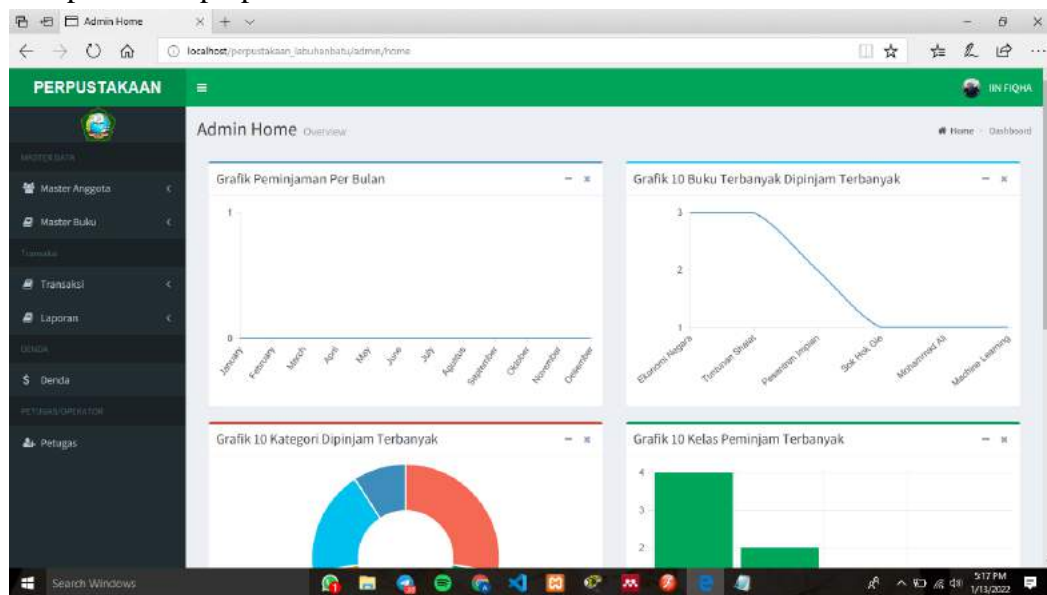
Admin Home

localhost/perpustakaan_labuhanbatu/admin/home

PERPUSTAKAAN

IIN FIQHA

MASTER DATA

Master Anggota

Master Buku

Transaksi

Transaksi

Laporan

DENDA

Denda

PETUGAS/OPERATOR

Petugas

Admin Home Overview

Home > Dashboard

Grafik Peminjaman Per Bulan

1

0

January February March April May June July Agustus September October November Desember

Grafik 10 Buku Terbanyak Dipinjam Terbanyak

3

2

1

Ekonomi Negara Tuntunan Shalat Pesantren Impian Siti Rok Gie Mohammad Ali Machine Learning

Grafik 10 Kategori Dipinjam Terbanyak

Grafik 10 Kelas Peminjam Terbanyak

4

3

2

Search Windows

5:17 PM
1/13/2022